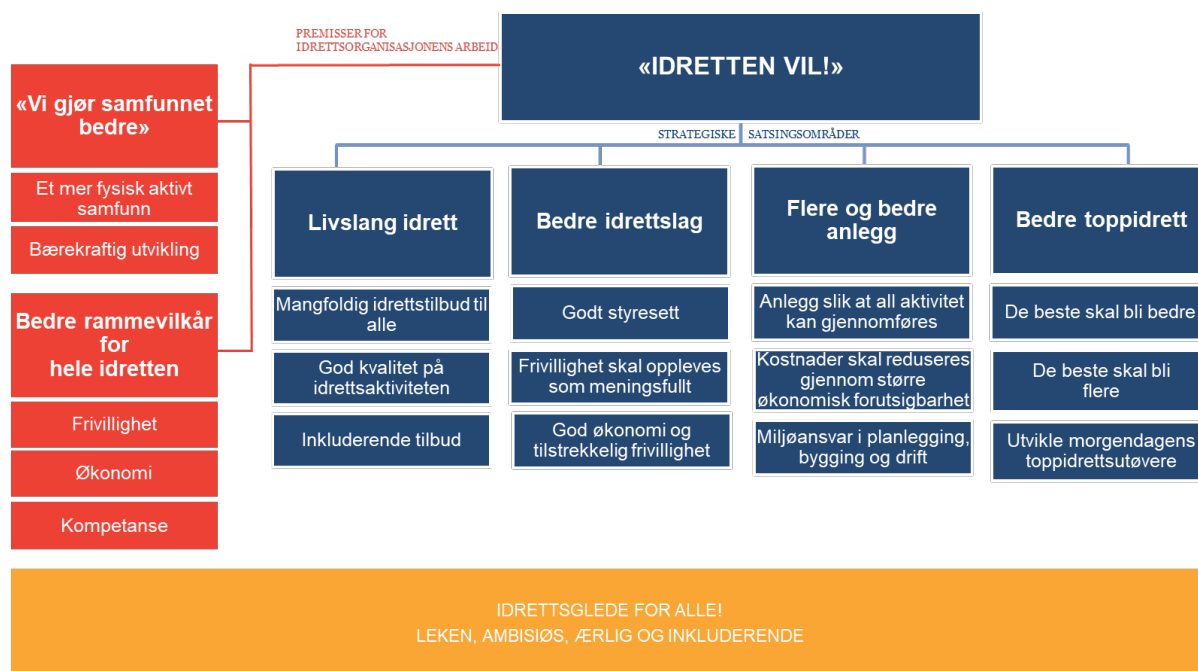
PREMISSER FOR IDRETTSORGANISASJONENS ARBEID

«IDRETTEN VIL!»

STRATEGISKE SATSINGSOMRÅDER

«Vi gjør samfunnet bedre»

Et mer fysisk aktivt samfunn

Bærekraftig utvikling

Bedre rammevilkår for hele idretten

Frivillighet

Økonomi

Kompetanse

Livslang idrett

Mangfoldig idrettstilbud til alle

God kvalitet på idrettsaktiviteten

Inkluderende tilbud

Bedre idrettslag

Godt styresett

Frivillighet skal oppleves som meningsfullt

God økonomi og tilstrekkelig frivillighet

Flere og bedre anlegg

Anlegg slik at all aktivitet kan gjennomføres

Kostnader skal reduseres gjennom større økonomisk forutsigbarhet

Miljøansvar i planlegging, bygging og drift

Bedre toppidrett

De beste skal bli bedre

De beste skal bli flere

Utvikle morgendagens toppidrettsutøvere

IDRETTSGLEDE FOR ALLE!
LEKEN, AMBISIØS, ÆRLIG OG INKLUDERENDE